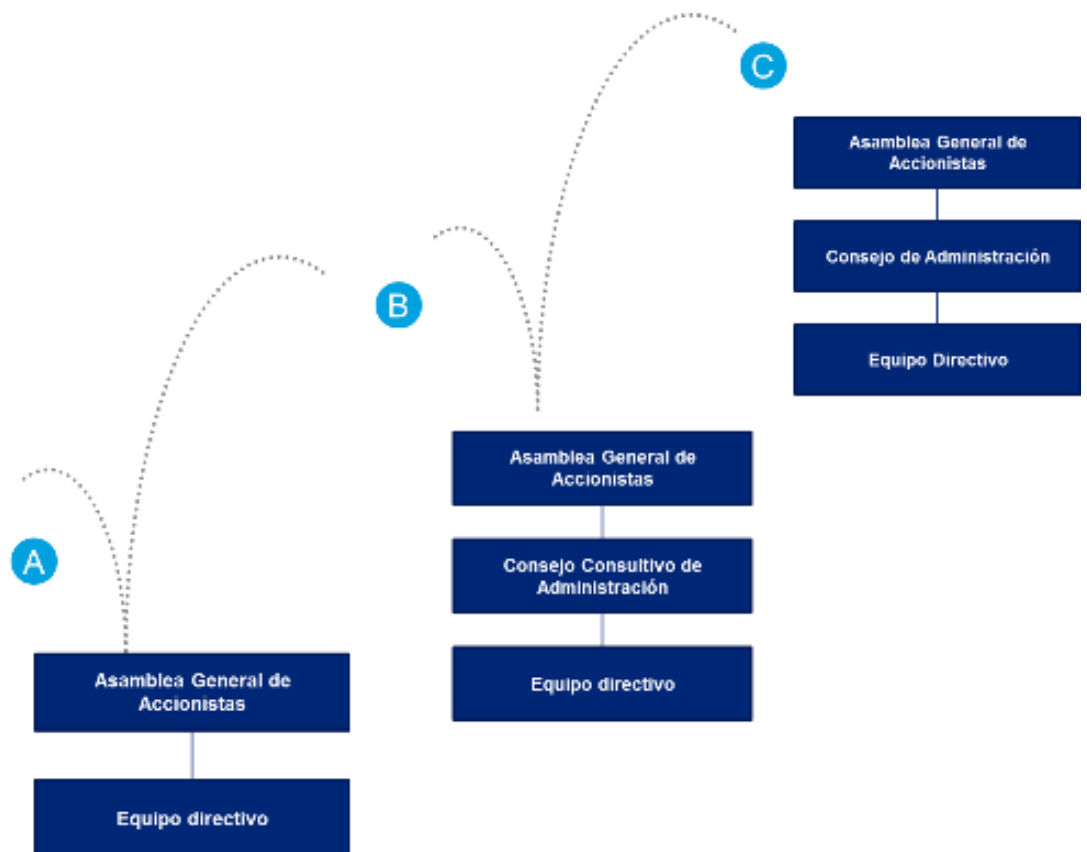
C

Asamblea General de Accionistas

Consejo de Administración

Equipo Directivo

B

Asamblea General de Accionistas

Consejo Consultivo de Administración

Equipo directivo

A

Asamblea General de Accionistas

Equipo directivo